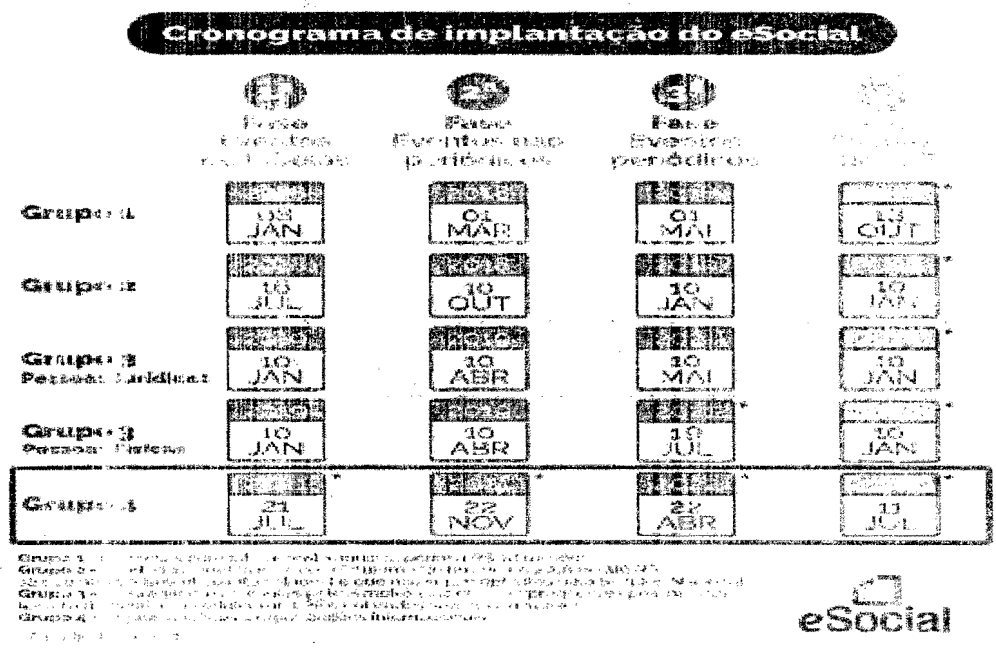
Cronograma de implantação do eSocial

1ª Fase Eventos iniciais

2ª Fase Eventos não periódicos

3ª Fase Eventos periódicos

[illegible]

| | | | | |
|---|---|---|---|---|
| Grupo 1 | 08 JAN | 01 MAR | 01 MAI | 13 OUT |
| Grupo 2 | 16 JUL | 10 OUT | 10 JAN | 10 JAN |
| Grupo 3 Pessoa Jurídica | 10 JAN | 10 ABR | 10 MAI | 10 JAN |
| Grupo 3 Pessoa Física | 10 JAN | 10 ABR | 10 JUL | 10 JAN |
| Grupo 4 | 21 JUL | 22 NOV | 22 ABR | 11 JUL |

Grupo 1 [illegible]
Grupo 2 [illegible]
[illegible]
Grupo 3 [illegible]
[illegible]
Grupo 4 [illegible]

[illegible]

eSocial